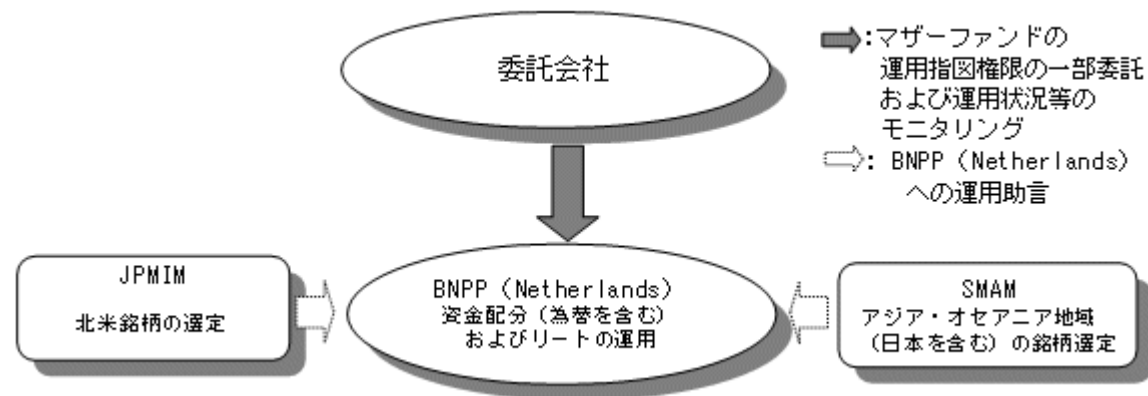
委託会社

:マザーファンドの運用指図権限の一部委託および運用状況等のモニタリング

: BNPP（Netherlands）への運用助言

JPMIM

北米銘柄の選定

BNPP（Netherlands）
資金配分（為替を含む）
およびリートの運用

SMAM
アジア・オセアニア地域
（日本を含む）の銘柄選定